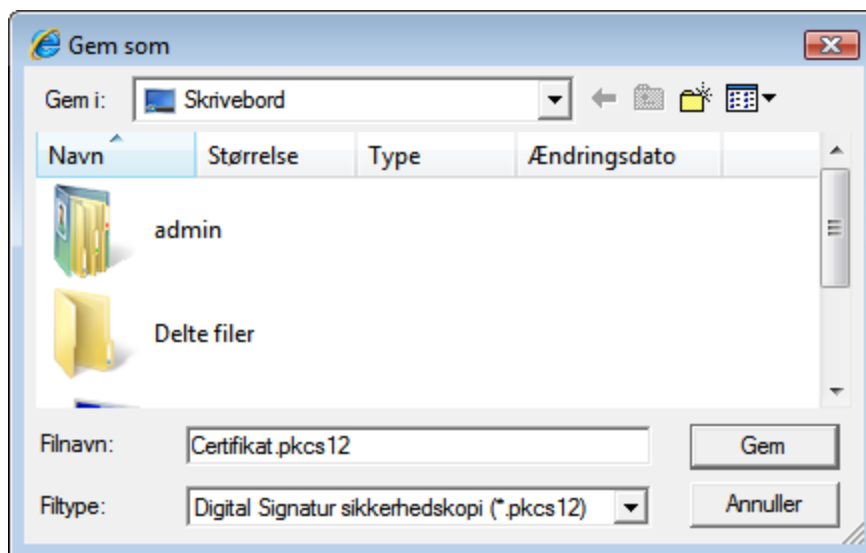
Gem som

Gem i: Skrivebord

| Navn | Størrelse | Type | Ændringsdato |
|---|---|---|---|
| admin | | | |
| Delte filer | | | |

Filnavn: Certifikat.pkcs12

Gem

Filtype: Digital Signatur sikkerhedskopi (*.pkcs12)

Annuller